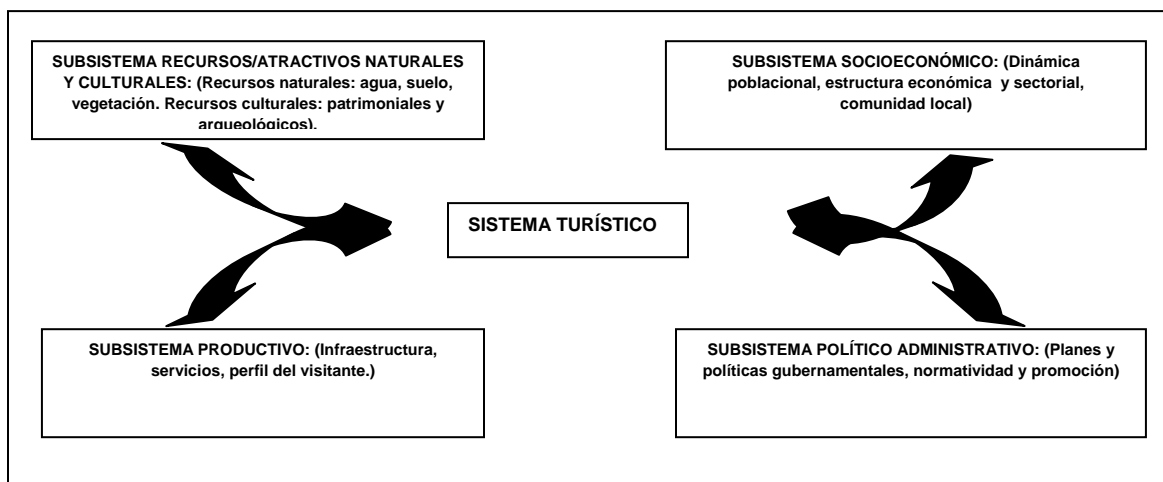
SUBSISTEMA RECURSOS/ATRACTIVOS NATURALES Y CULTURALES: (Recursos naturales: agua, suelo, vegetación. Recursos culturales: patrimoniales y arqueológicos).

SUBSISTEMA SOCIOECONÓMICO: (Dinámica poblacional, estructura económica y sectorial, comunidad local)

SISTEMA TURÍSTICO

SUBSISTEMA PRODUCTIVO: (Infraestructura, servicios, perfil del visitante.)

SUBSISTEMA POLÍTICO ADMINISTRATIVO: (Planes y políticas gubernamentales, normatividad y promoción)